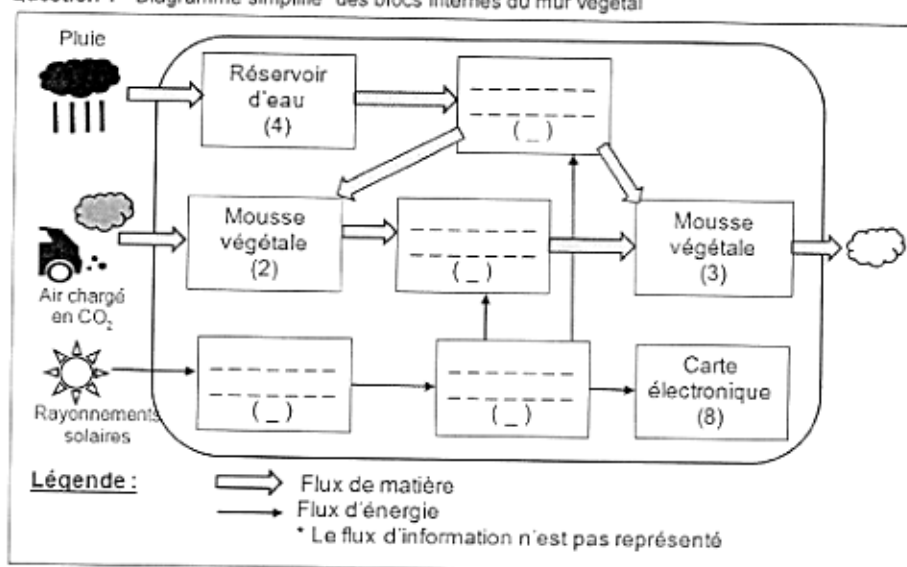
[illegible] Diagramme simplifié* des blocs internes du mur végétal

Pluie

Réservoir d'eau (4)

-------
-------
( _ )

Mousse végétale (2)

-------
-------
( _ )

Mousse végétale (3)

Air chargé en $CO_2$

Rayonnements solaires

-------
-------
( _ )

-------
-------
( _ )

Carte électronique (8)

Légende :
Flux de matière
Flux d'énergie
* Le flux d'information n'est pas représenté